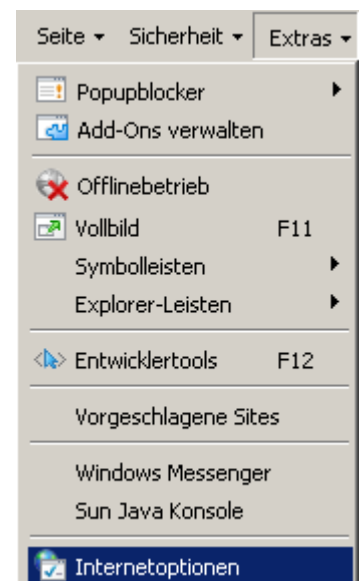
Seite ▾ Sicherheit ▾ Extras ▾

Popupblocker
Add-Ons verwalten
Offlinebetrieb
Vollbild F11
Symbolleisten
Explorer-Leisten
Entwicklertools F12
Vorgeschlagene Sites
Windows Messenger
Sun Java Konsole
Internetoptionen